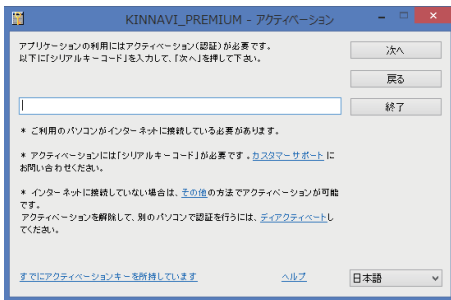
KINNAVI_PREMIUM - アクティベーション

アプリケーションの利用にはアクティベーション(認証)が必要です。
以下に「シリアルキーコード」を入力して、「次へ」を押して下さい。

次へ

戻る

終了

＊ ご利用のパソコンがインターネットに接続している必要があります。

＊ アクティベーションには「シリアルキーコード」が必要です。カスタマーサポートにお問い合わせください。

＊ インターネットに接続していない場合は、その他の方法でアクティベーションが可能です。
アクティベーションを解除して、別のパソコンで認証を行うには、ディアクティベートしてください。

すでにアクティベーションキーを所持しています

ヘルプ

日本語